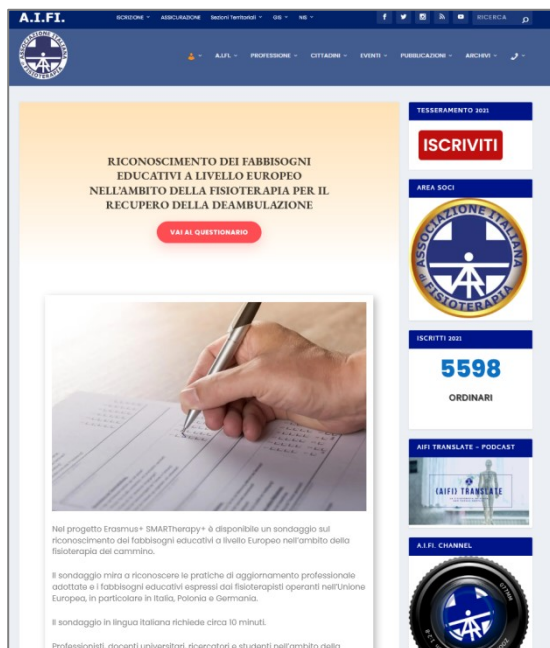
A.I.FI. ISCRIZIONE ASSICURAZIONE Sezioni Territoriali GIS NIS RICERCA

A.I.FI. PROFESSIONE CITTADINI EVENTI PUBBLICAZIONI ARCHIVI

RICONOSCIMENTO DEI FABBISOGNI EDUCATIVI A LIVELLO EUROPEO NELL'AMBITO DELLA FISIOTERAPIA PER IL RECUPERO DELLA DEAMBULAZIONE

VAI AL QUESTIONARIO

Nel progetto Erasmus+ SMARTherapy+ è disponibile un sondaggio sul riconoscimento dei fabbisogni educativi a livello Europeo nell'ambito della fisioterapia del cammino.

Il sondaggio mira a riconoscere le pratiche di aggiornamento professionale adottate e i fabbisogni educativi espressi dai fisioterapisti operanti nell'Unione Europea, in particolare in Italia, Polonia e Germania.

Il sondaggio in lingua italiana richiede circa 10 minuti.

Professionisti, docenti universitari, ricercatori e studenti nell'ambito della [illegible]

TESSERAMENTO 2021

ISCRIVITI

AREA SOCI

Associazione Italiana Fisioterapia

ISCRITTI 2021

5598

ORDINARI

AIFI TRANSLATE - PODCAST

(AIFI) TRANSLATE

A.I.FI. CHANNEL